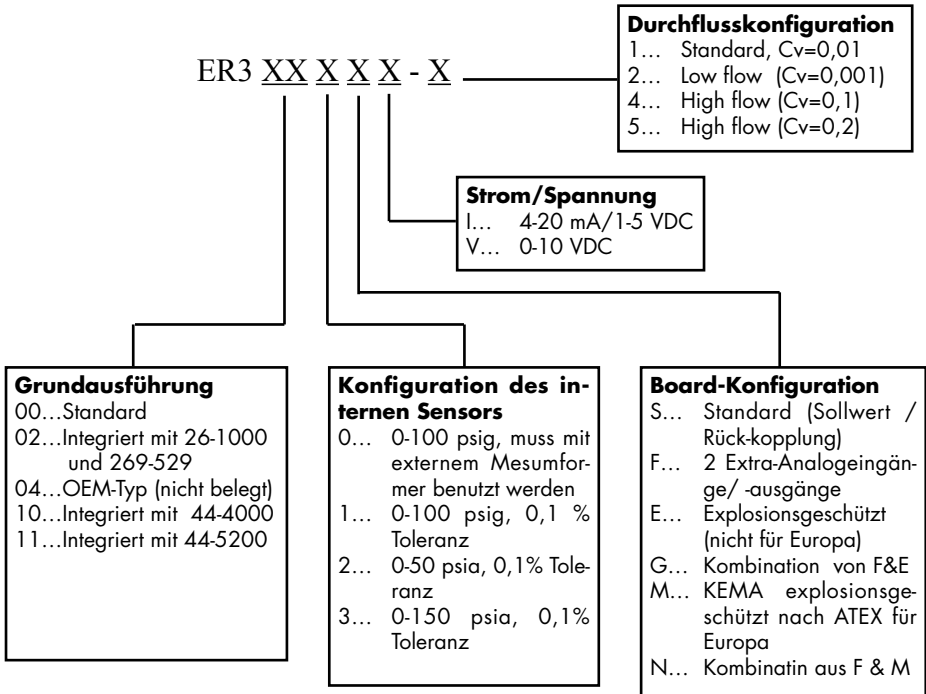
ER3 XX X X X - X

Durchflusskonfiguration
1… Standard, Cv=0,01
2… Low flow (Cv=0,001)
4… High flow (Cv=0,1)
5… High flow (Cv=0,2)

Strom/Spannung
I… 4-20 mA/1-5 VDC
V… 0-10 VDC

Grundausführung
00…Standard
02…Integriert mit 26-1000 und 269-529
04…OEM-Typ (nicht belegt)
10…Integriert mit 44-4000
11…Integriert mit 44-5200

Konfiguration des internen Sensors
0… 0-100 psig, muss mit externem Mesumformer benutzt werden
1… 0-100 psig, 0,1 % Toleranz
2… 0-50 psia, 0,1% Toleranz
3… 0-150 psia, 0,1% Toleranz

Board-Konfiguration
S… Standard (Sollwert / Rück-kopplung)
F… 2 Extra-Analogeingänge/ -ausgänge
E… Explosionsgeschützt (nicht für Europa)
G… Kombination von F&E
M… KEMA explosionsgeschützt nach ATEX für Europa
N… Kombinatin aus F & M